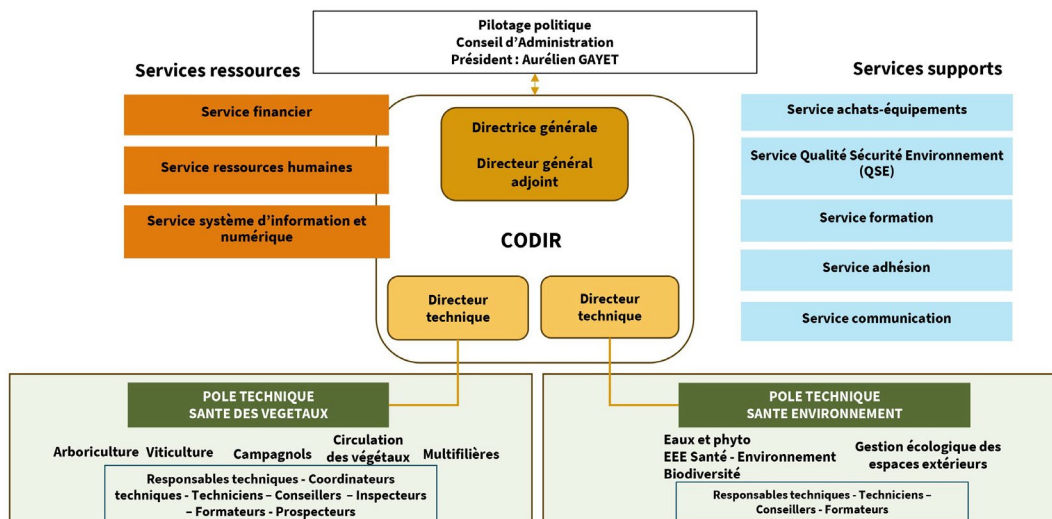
Pilotage politique
Conseil d'Administration
Président : Aurélien GAYET

Services ressources

Service financier

Service ressources humaines

Service système d'information et numérique

Directrice générale

Directeur général adjoint

CODIR

Directeur technique

Directeur technique

Services supports

Service achats-équipements

Service Qualité Sécurité Environnement (QSE)

Service formation

Service adhésion

Service communication

POLE TECHNIQUE
SANTE DES VEGETAUX

Arboriculture Viticulture Campagnols Circulation des végétaux Multifilières

Responsables techniques - Coordinateurs techniques - Techniciens – Conseillers – Inspecteurs – Formateurs - Prospecteurs

POLE TECHNIQUE
SANTE ENVIRONNEMENT

Eaux et phyto
EEE Santé - Environnement
Biodiversité

Gestion écologique des espaces extérieurs

Responsables techniques - Techniciens – Conseillers - Formateurs